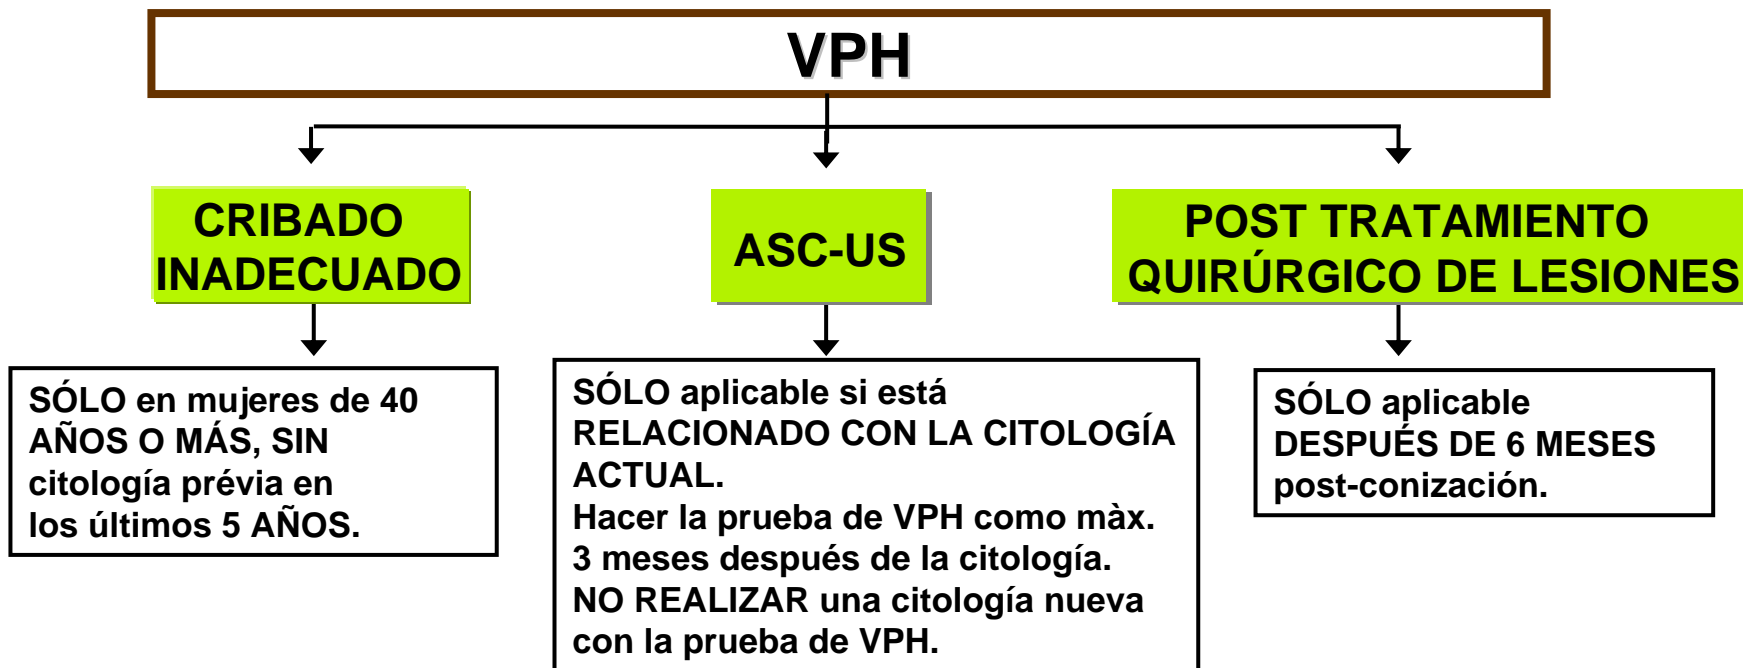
VPH

CRIBADO INADECUADO

ASC-US

POST TRATAMIENTO QUIRÚRGICO DE LESIONES

SÓLO en mujeres de 40 AÑOS O MÁS, SIN citología prévia en los últimos 5 AÑOS.

SÓLO aplicable si está RELACIONADO CON LA CITOLOGÍA ACTUAL.
Hacer la prueba de VPH como màx. 3 meses después de la citología.
NO REALIZAR una citología nueva con la prueba de VPH.

SÓLO aplicable DESPUÉS DE 6 MESES post-conización.